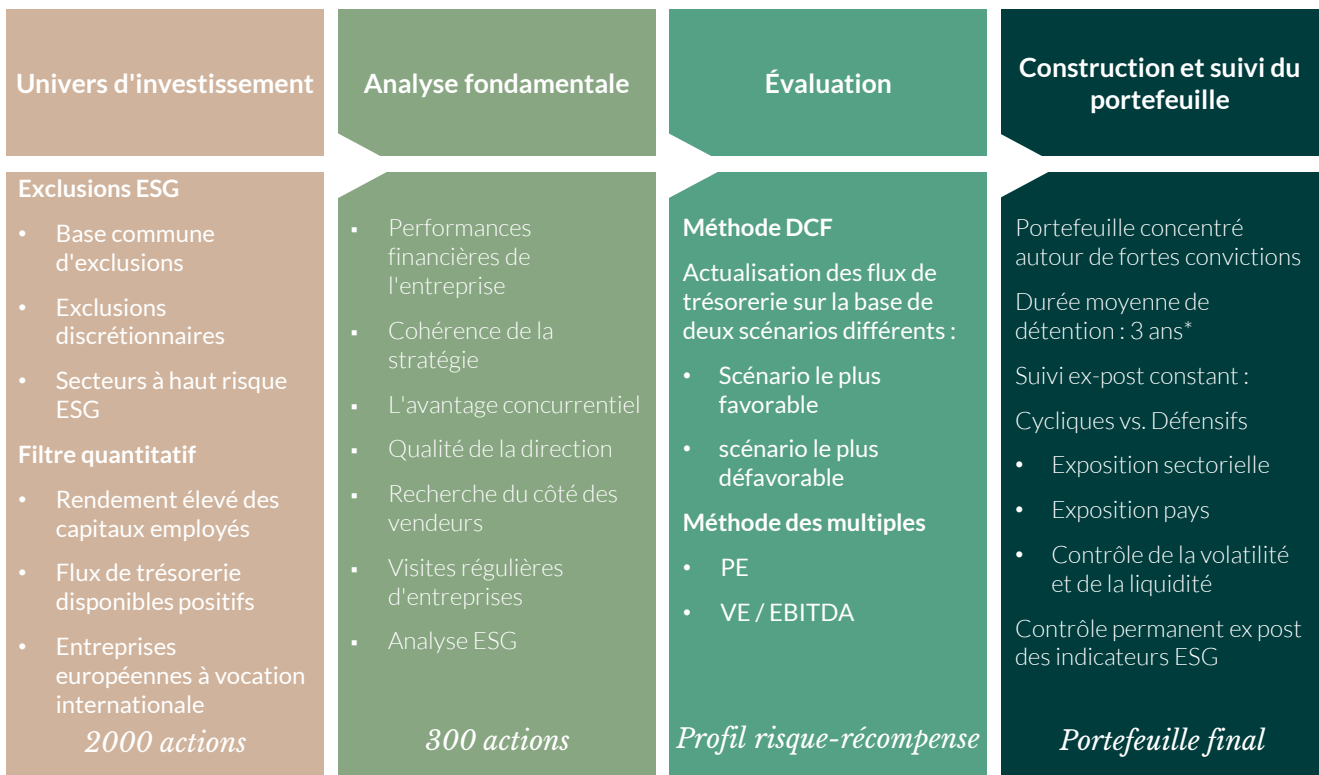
Univers d'investissement

Exclusions ESG
- Base commune d'exclusions
- Exclusions discrétionnaires
- Secteurs à haut risque ESG

Filtre quantitatif
- Rendement élevé des capitaux employés
- Flux de trésorerie disponibles positifs
- Entreprises européennes à vocation internationale

2000 actions

Analyse fondamentale

- Performances financières de l'entreprise
- Cohérence de la stratégie
- L'avantage concurrentiel
- Qualité de la direction
- Recherche du côté des vendeurs
- Visites régulières d'entreprises
- Analyse ESG

300 actions

Évaluation

Méthode DCF

Actualisation des flux de trésorerie sur la base de deux scénarios différents :
- Scénario le plus favorable
- scénario le plus défavorable

Méthode des multiples
- PE
- VE / EBITDA

Profil risque-récompense

Construction et suivi du portefeuille

Portefeuille concentré autour de fortes convictions

Durée moyenne de détention : 3 ans*

Suivi ex-post constant :

Cycliques vs. Défensifs
- Exposition sectorielle
- Exposition pays
- Contrôle de la volatilité et de la liquidité

Contrôle permanent ex post des indicateurs ESG

Portefeuille final